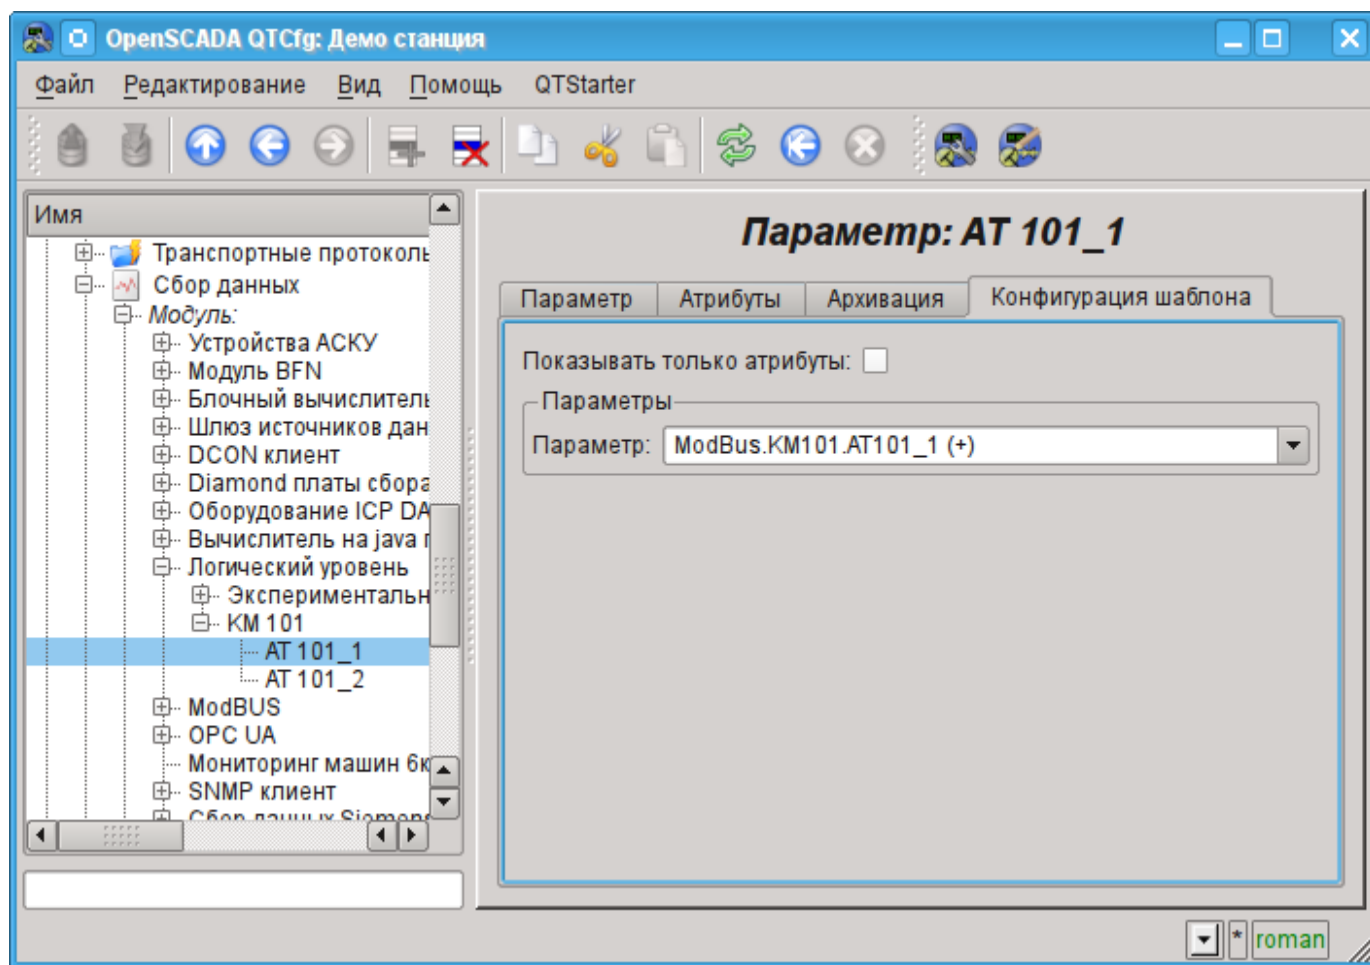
OpenSCADA QTCfg: Демо станция

Файл Редактирование Вид Помощь QTStarter

Имя
Транспортные протоколы
Сбор данных
Модуль:
Устройства АСКУ
Модуль BFN
Блочный вычислитель
Шлюз источников дан
DCON клиент
Diamond платы сбора
Оборудование ICP DA
Вычислитель на java
Логический уровень
Экспериментальн
KM 101
AT 101_1
AT 101_2
ModBUS
OPC UA
Мониторинг машин 6к
SNMP клиент
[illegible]

Параметр: AT 101_1

Параметр | Атрибуты | Архивация | Конфигурация шаблона

Показывать только атрибуты:
Параметры
Параметр: ModBus.KM101.AT101_1 (+)

* roman